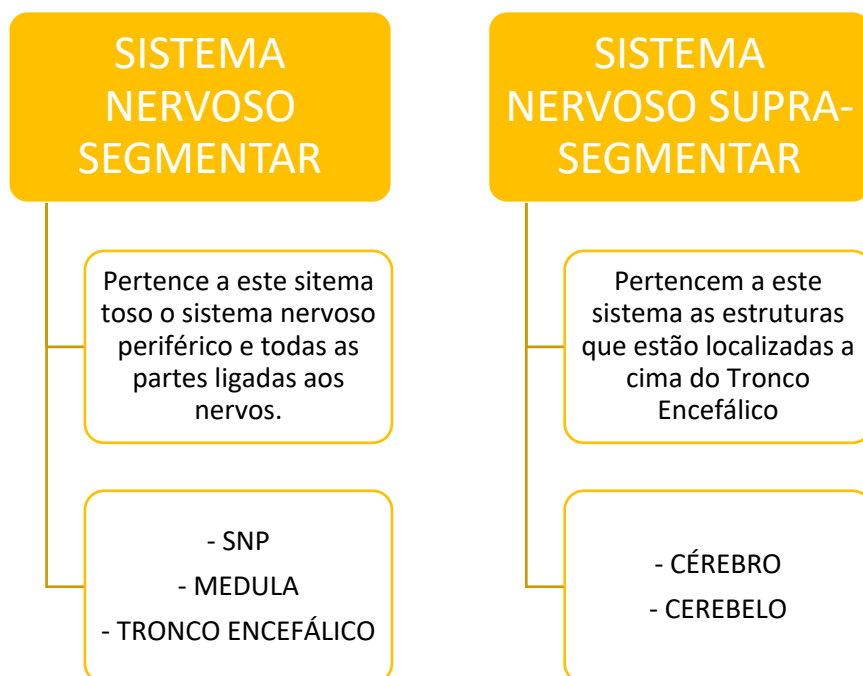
SISTEMA NERVOSO SEGMENTAR

Pertence a este sitema toso o sistema nervoso periférico e todas as partes ligadas aos nervos.

- SNP
- MEDULA
- TRONCO ENCEFÁLICO

SISTEMA NERVOSO SUPRA-SEGMENTAR

Pertencem a este sistema as estruturas que estão localizadas a cima do Tronco Encefálico

- CÉREBRO
- CEREBELO